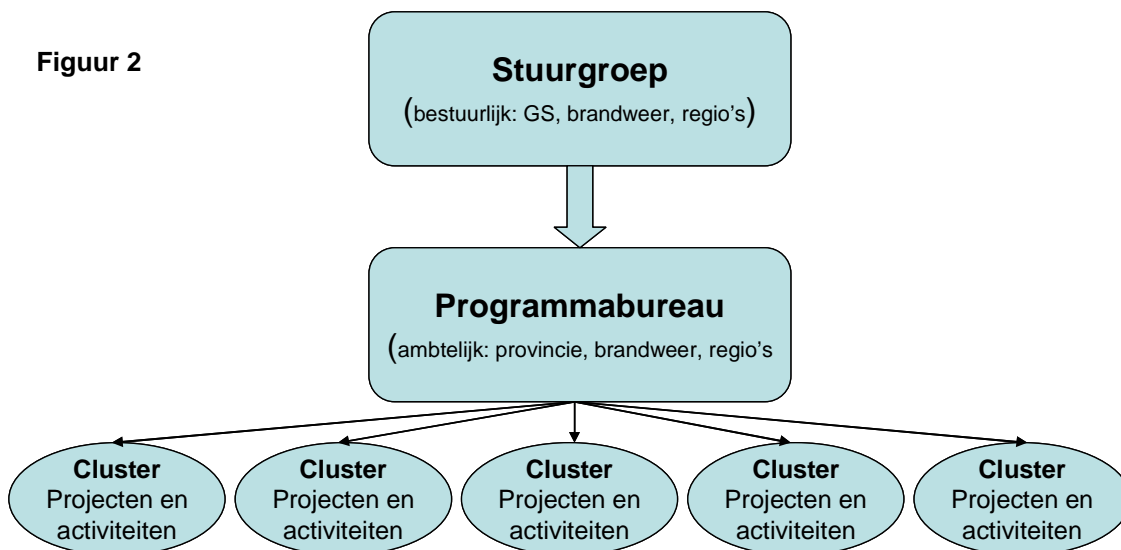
Figuur 2

Stuurgroep
(bestuurlijk: GS, brandweer, regio's)

Programmabureau
(ambtelijk: provincie, brandweer, regio's

Cluster
Projecten en activiteiten

Cluster
Projecten en activiteiten

Cluster
Projecten en activiteiten

Cluster
Projecten en activiteiten

Cluster
Projecten en activiteiten